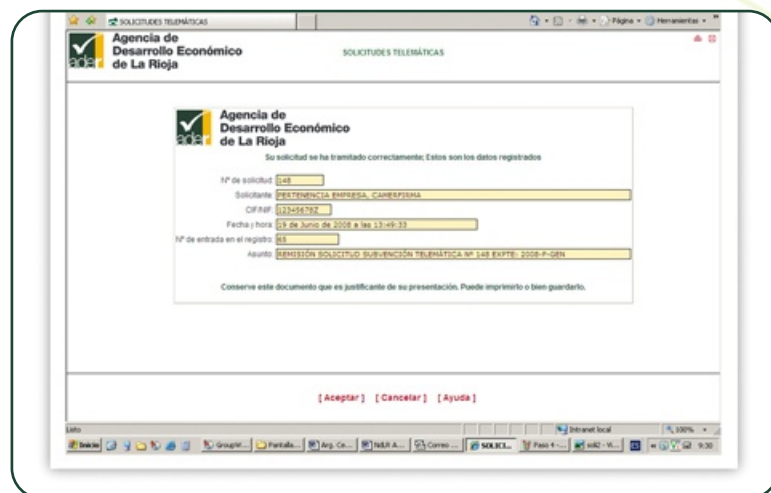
SOLICITUDES TELEMÁTICAS

Página • Herramientas •

ader Agencia de Desarrollo Económico de La Rioja

SOLICITUDES TELEMÁTICAS

ader Agencia de Desarrollo Económico de La Rioja

Su solicitud se ha tramitado correctamente; Estos son los datos registrados

| | |
|---|---|
| Nº de solicitud | 148 |
| Solicitante | PERTENENCIA EMPRESA, CAMERFIRMA |
| CIF/NIF | 12345678Z |
| Fecha y hora | 19 de Junio de 2008 a las 13:49:33 |
| Nº de entrada en el registro | 65 |
| Asunto | REMISIÓN SOLICITUD SUBVENCIÓN TELEMÁTICA Nº 148 EXPTE: 2008-P-GEN |

Conserve este documento que es justificante de su presentación. Puede imprimirlo o bien guardarlo.

[ Aceptar ] [ Cancelar ] [ Ayuda ]

Listo

Intranet local

100%

Inicio

GroupW...

Pantalla...

Arg. Ce...

N&R A...

Correo ...

SOLICI...

Paso 4 -...

sol2 - W...

9:30